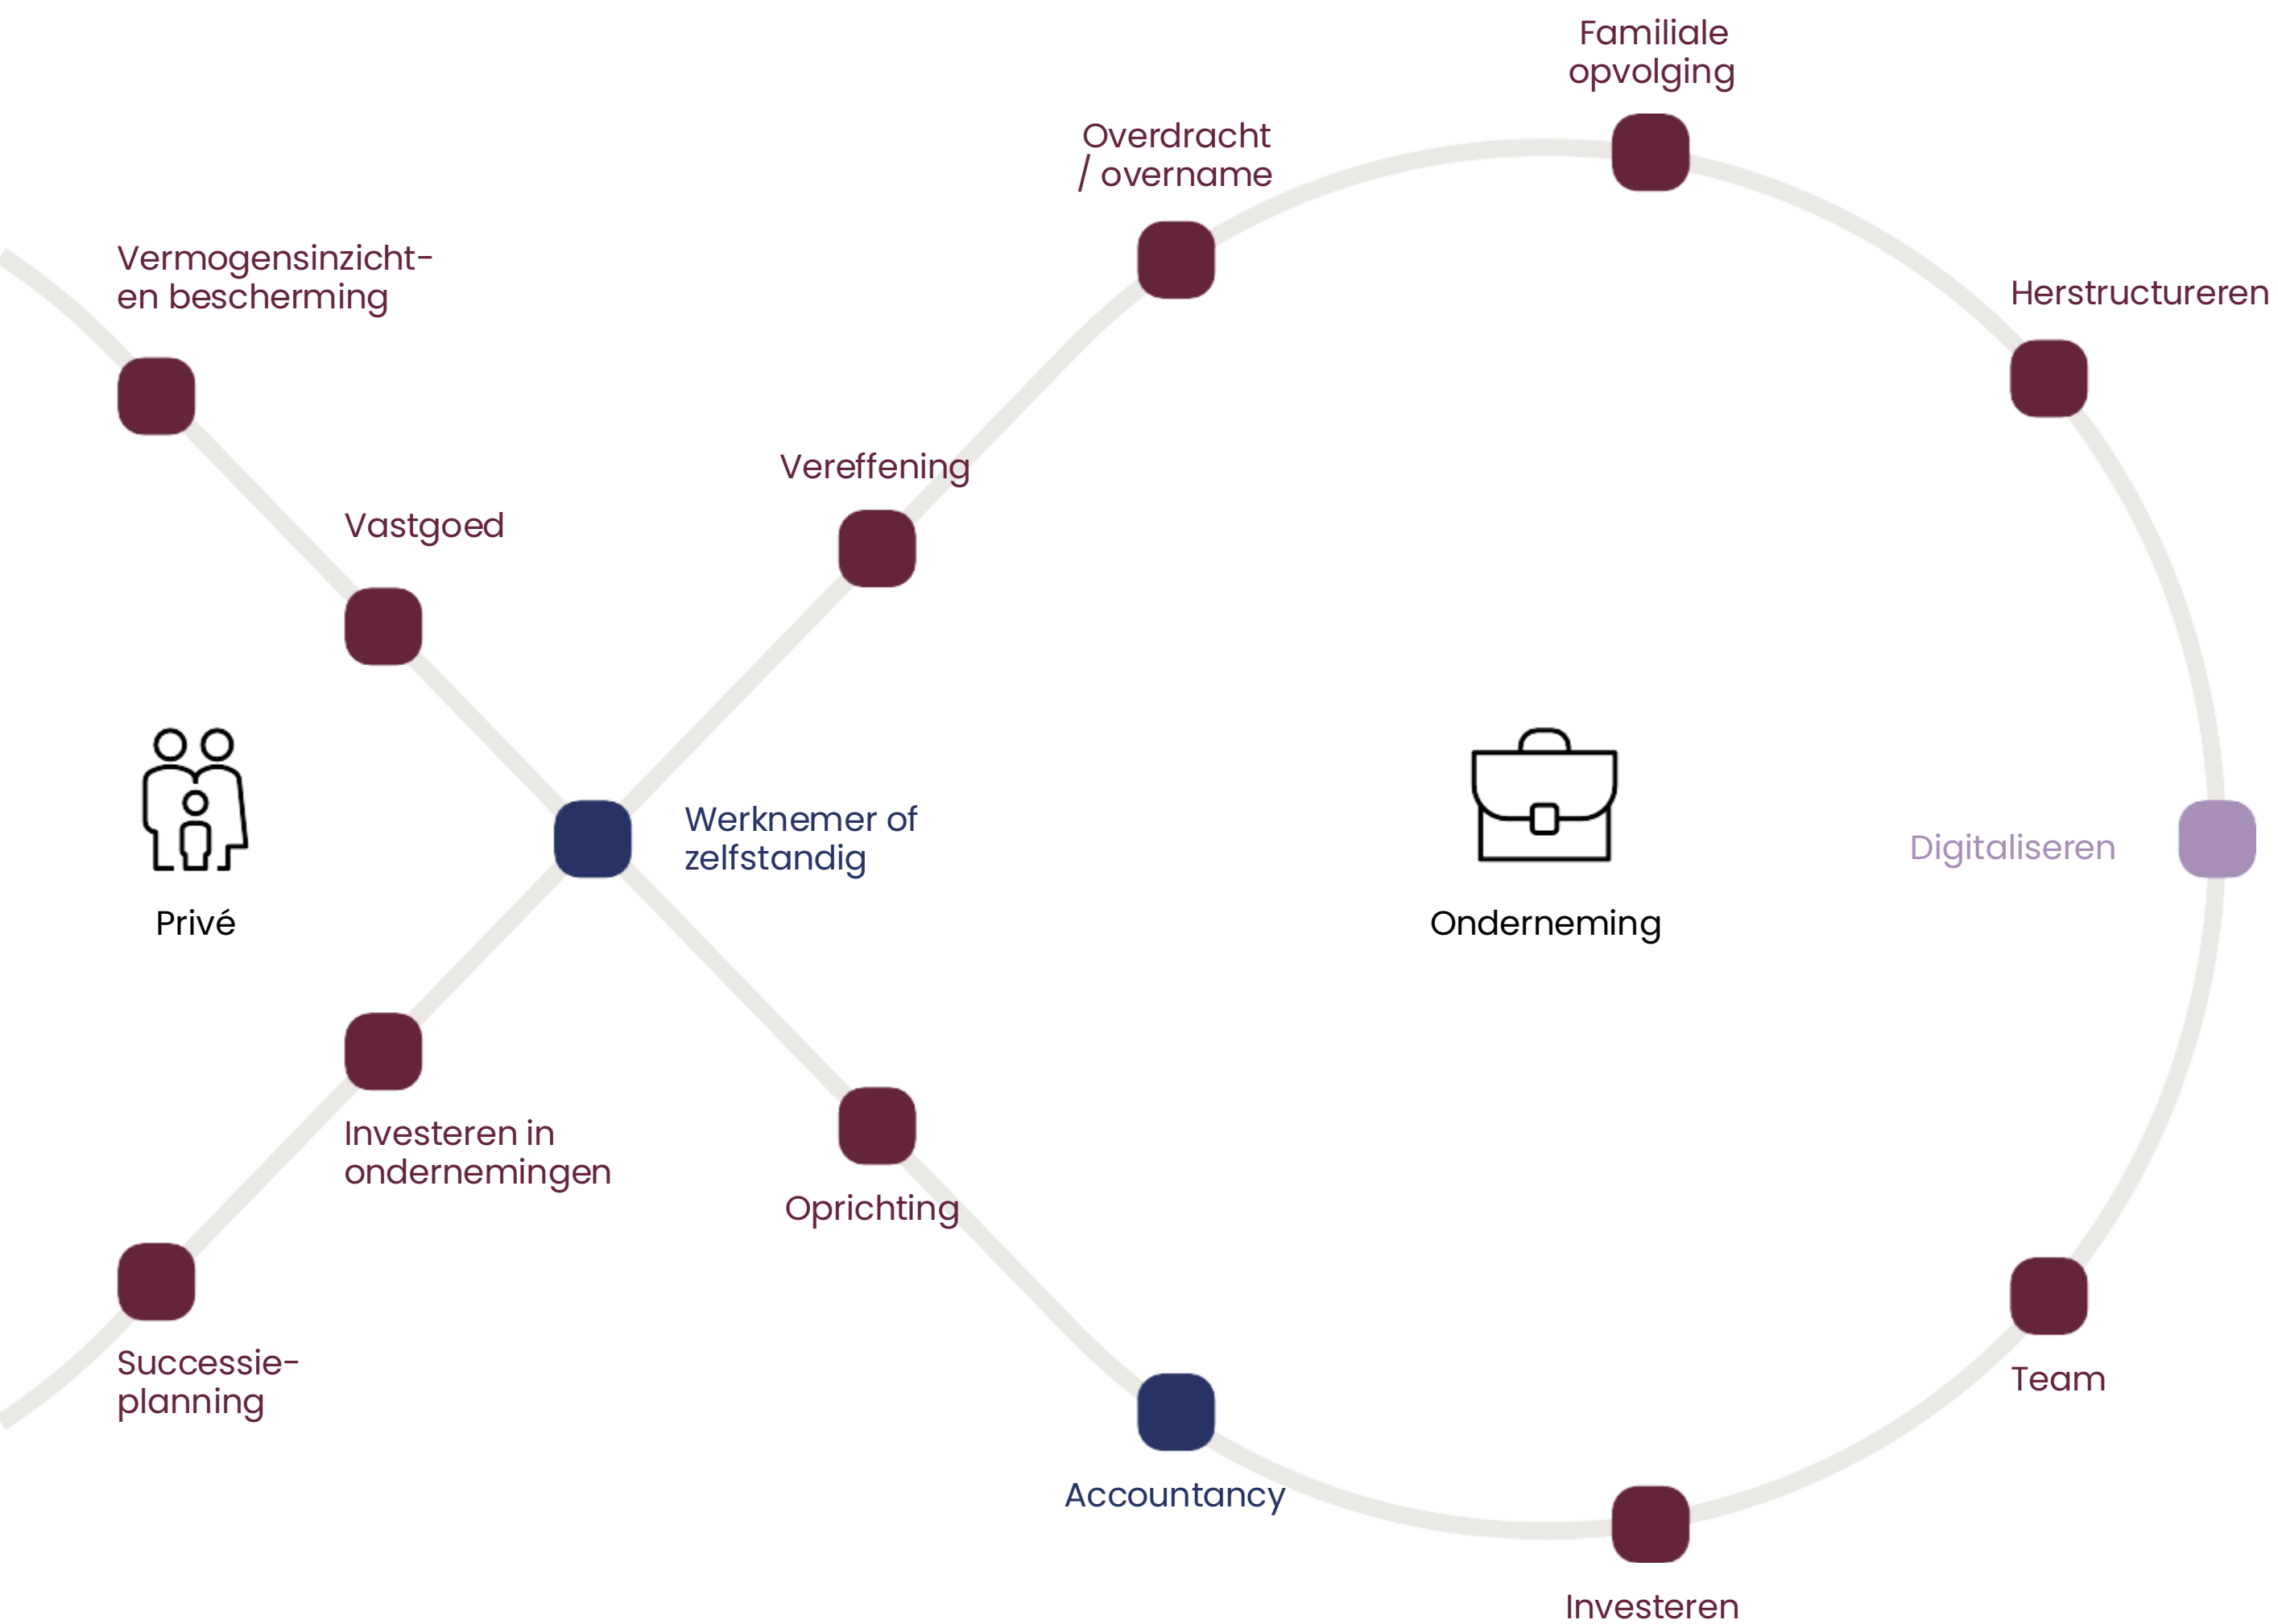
Familiale opvolging

Overdracht / overname

Vermogensinzicht- en bescherming

Herstructureren

Vereffening

Vastgoed

Werknemer of zelfstandig

Privé

Onderneming

Digitaliseren

Investeren in ondernemingen

Oprichting

Successie-planning

Team

Accountancy

Investeren